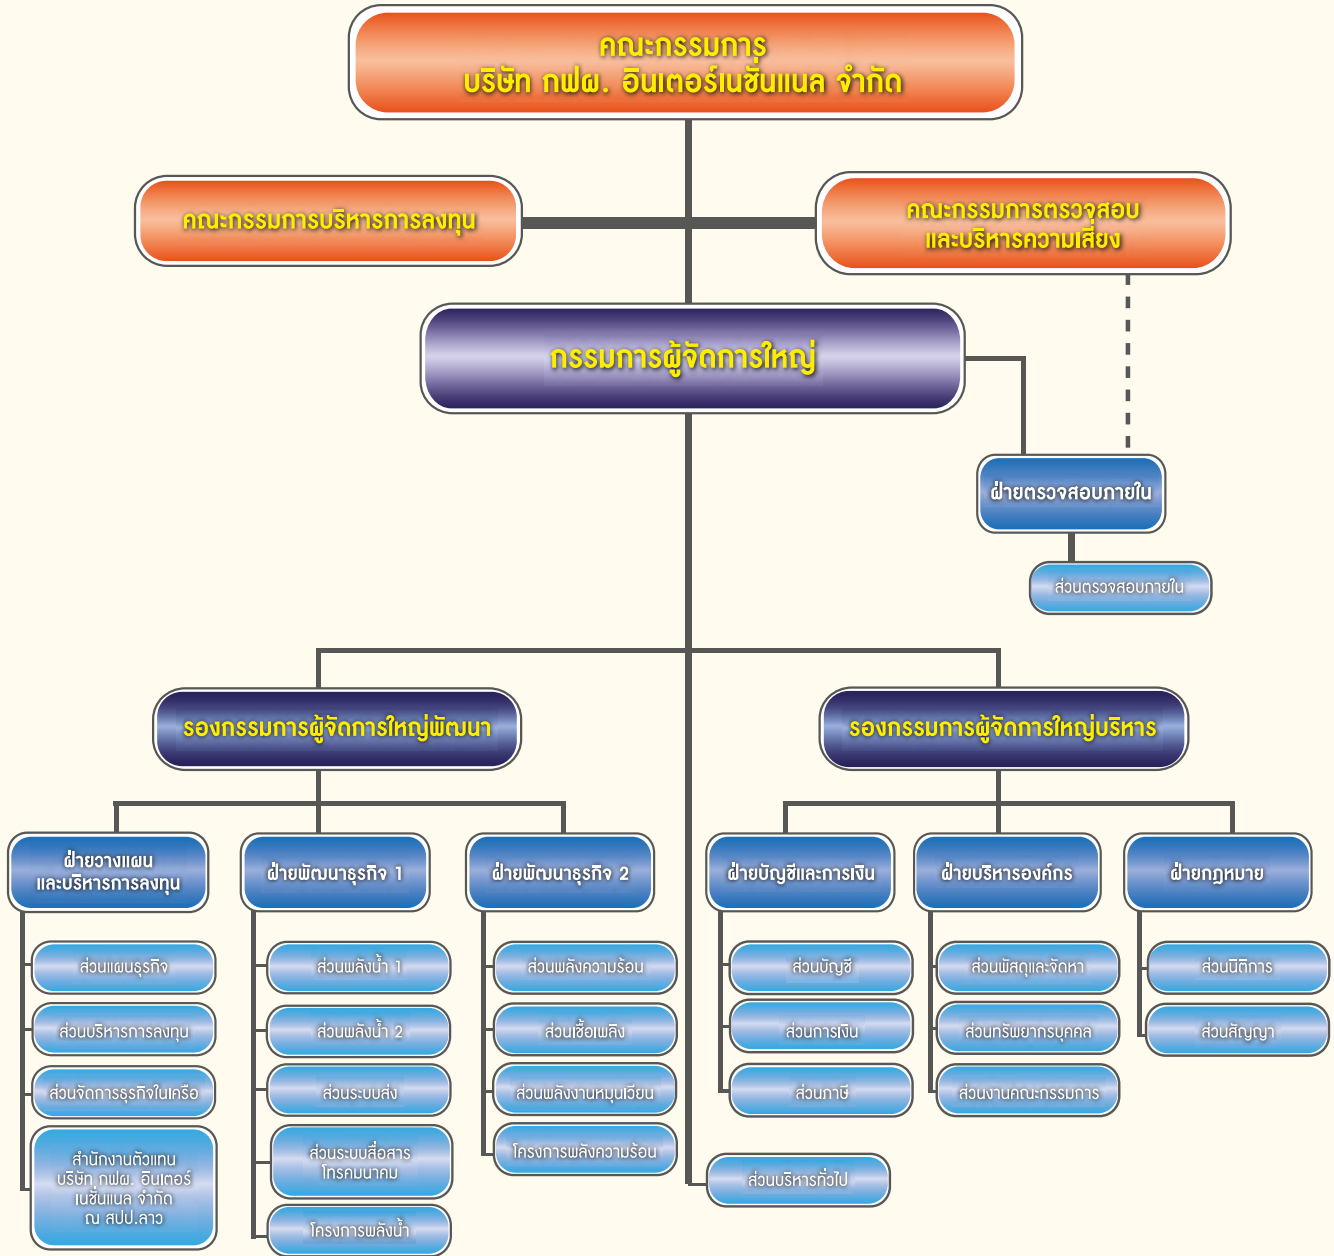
คณะกรรมการ
บริษัท กฟผ. อินเตอร์เนชั่นแนล จำกัด

คณะกรรมการบริหารการลงทุน

คณะกรรมการตรวจสอบ
และบริหารความเสี่ยง

กรรมการผู้จัดการใหญ่

ฝ่ายตรวจสอบภายใน

ส่วนตรวจสอบภายใน

รองกรรมการผู้จัดการใหญ่พัฒนา

รองกรรมการผู้จัดการใหญ่บริหาร

ฝ่ายวางแผน
และบริหารการลงทุน

ส่วนแผนธุรกิจ

ส่วนบริหารการลงทุน

ส่วนจัดการธุรกิจในเครือ

สำนักงานตัวแทน
บริษัท กฟผ. อินเตอร์
เนชั่นแนล จำกัด
ณ สปป.ลาว

ฝ่ายพัฒนาธุรกิจ 1

ส่วนพลังน้ำ 1

ส่วนพลังน้ำ 2

ส่วนระบบส่ง

ส่วนระบบสื่อสาร
โทรคมนาคม

โครงการพลังน้ำ

ฝ่ายพัฒนาธุรกิจ 2

ส่วนพลังความร้อน

ส่วนเชื้อเพลิง

ส่วนพลังงานหมุนเวียน

โครงการพลังความร้อน

ส่วนบริหารทั่วไป

ฝ่ายบัญชีและการเงิน

ส่วนบัญชี

ส่วนการเงิน

ส่วนภาษี

ฝ่ายบริหารองค์กร

ส่วนพัสดุและจัดหา

ส่วนทรัพยากรบุคคล

ส่วนงานคณะกรรมการ

ฝ่ายกฎหมาย

ส่วนนิติการ

ส่วนสัญญา